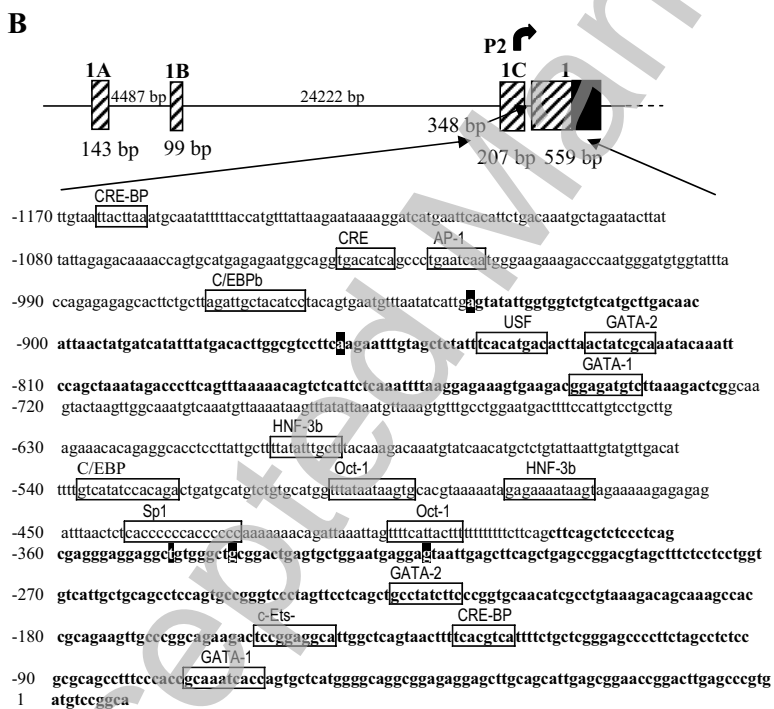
B

P2

1A 1B 1C 1

4487 bp 24222 bp

143 bp 99 bp 348 bp 207 bp 559 bp

CRE-BP

-1170 ttgtaattacttaaatgcaatatttttaccatgtttattaagaataaaaggatcatgaattcacattctgacaaatgctagaatacttat

CRE AP-1

-1080 tattagagacaaaaccagtgcatgagagaatggcaggtgacatcagccctgaatcaatgggaagaaagacccaatgggatgtggtattta

C/EBPb

-990 ccagagagagcacttctgcttagattgctacatcctacagtgaatgtttaatatcattgagtatattggtggtctgtcatgcttgacaac

USF GATA-2

-900 attaactatgatcatatttatgacacttggcgtccttcaagaatttgtagctctatttcacatgacacttaactatcgcaaaatacaaatt

GATA-1

-810 ccagctaaatagaccctcagtttaaaaacagtctcattctcaaattttaaggagaaagtgaagacggagatgtcttaaagactcgggcaa

-720 gtactaagttggcaaatgtcaaatgttaaaataagtttatattaaatgttaaagtgtttgcctggaatgactttccattgtcctgcttg

HNF-3b

-630 agaaacacagaggcacctccttattgctttatatttgcttacaaagacaaatgtatcaacatgctctgtattaattgtatgttgacat

C/EBP Oct-1 HNF-3b

-540 tttgtcatatccacagactgatgcatgtctgtgcatggtttataataagtgcacgtaaaaatagagaaaataagtagaaaaagagagag

Sp1 Oct-1

-450 atttaactctcaccccccacccccaaaaaaacagattaaattagttttcattacttttttttttttcttcagcttcagctctccctcag

-360 cgagggaggaggcggtggctgcggactgagtgctggaatggaggagtaattgagcttcagctgagccggacgtagctttctcctcctggt

GATA-2

-270 gtcattgctgcagcctccagtgccgggtccctagttcctcagctgcctatcttcccggtgcaacatcgcctgtaaagacagcaaagccac

c-Ets- CRE-BP

-180 cgcagaagttgcccggcagaagactccggaggcattggctcagtaacttttcacgtcattttctgctcgggagcccctctagcctctcc

GATA-1

-90 gcgcagcctttcccaccgcaaatcaccagtgctcatggggcaggcggagaggagcttgcagcattgagcggaaccggacttgagcccgtg

1 atgtccggca